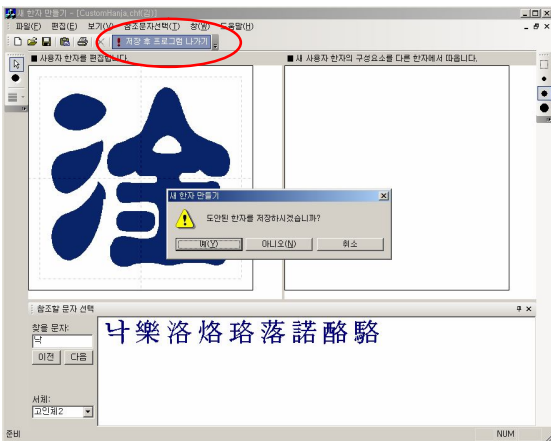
새 한자 만들기 - [CustomHanja.chi(갈)]
파일(F) 편집(E) 보기(V) 참조문자선택(T) 창(W) 도움말(H)
저장 후 프로그램 나가기
■ 사용자 한자를 편집합니다.
■ 새 사용자 한자의 구성요소를 다른 한자에서 따옵니다.
새 한자 만들기
도안된 한자를 저장하시겠습니까?
예(Y)
아니오(N)
취소
참조할 문자 선택
찾을 문자:
낙
이전
다음
서체:
고인체2
낙樂洛烙珞落諾酪駱
준비
NUM